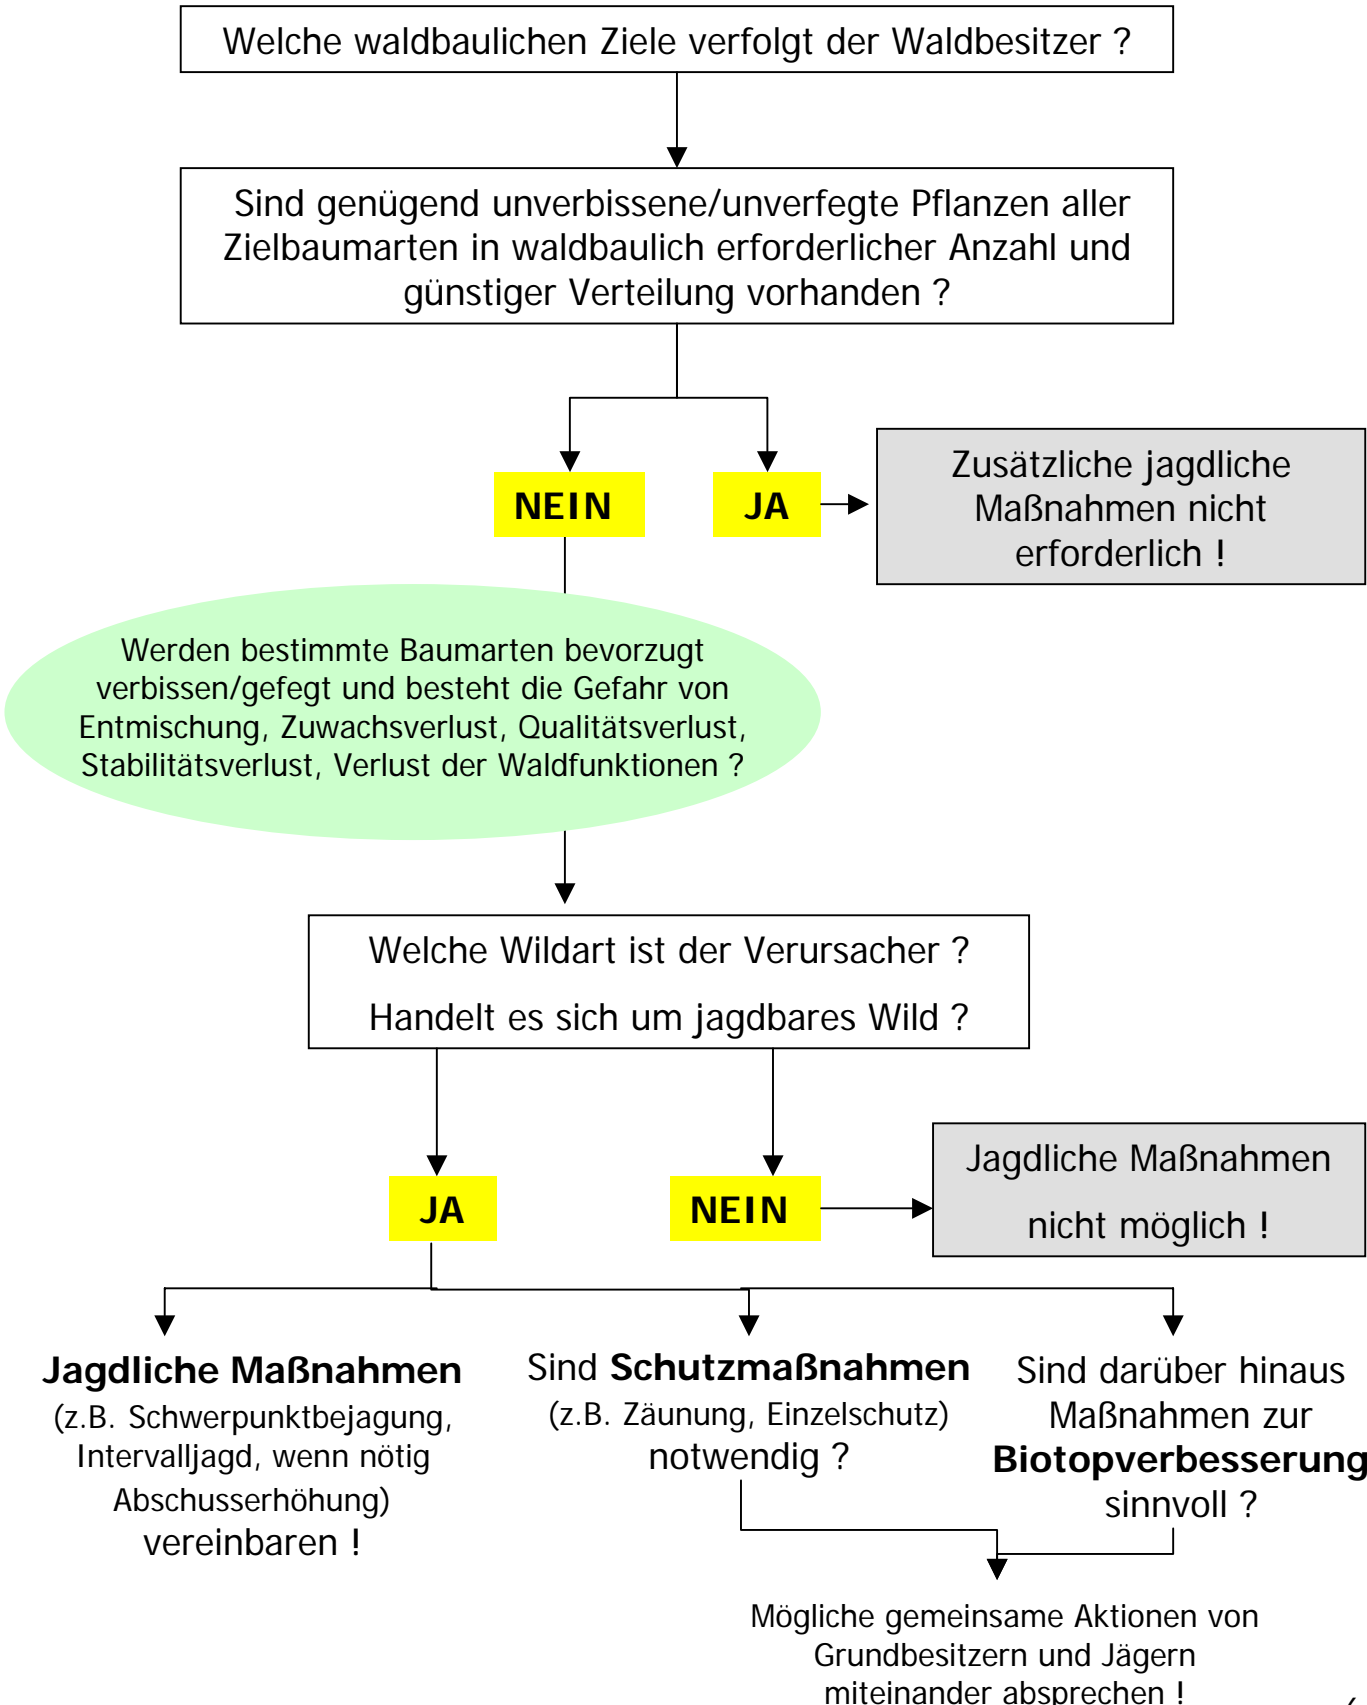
Welche waldbaulichen Ziele verfolgt der Waldbesitzer ?

Sind genügend unverbissene/unverfegte Pflanzen aller Zielbaumarten in waldbaulich erforderlicher Anzahl und günstiger Verteilung vorhanden ?

NEIN

JA

Zusätzliche jagdliche Maßnahmen nicht erforderlich !

Werden bestimmte Baumarten bevorzugt verbissen/gefegt und besteht die Gefahr von Entmischung, Zuwachsverlust, Qualitätsverlust, Stabilitätsverlust, Verlust der Waldfunktionen ?

Welche Wildart ist der Verursacher ?

Handelt es sich um jagdbares Wild ?

JA

NEIN

Jagdliche Maßnahmen nicht möglich !

**Jagdliche Maßnahmen** (z.B. Schwerpunktbejagung, Intervalljagd, wenn nötig Abschusserhöhung) vereinbaren !

Sind **Schutzmaßnahmen** (z.B. Zäunung, Einzelschutz) notwendig ?

Sind darüber hinaus Maßnahmen zur **Biotopverbesserung** sinnvoll ?

Mögliche gemeinsame Aktionen von Grundbesitzern und Jägern miteinander absprechen !